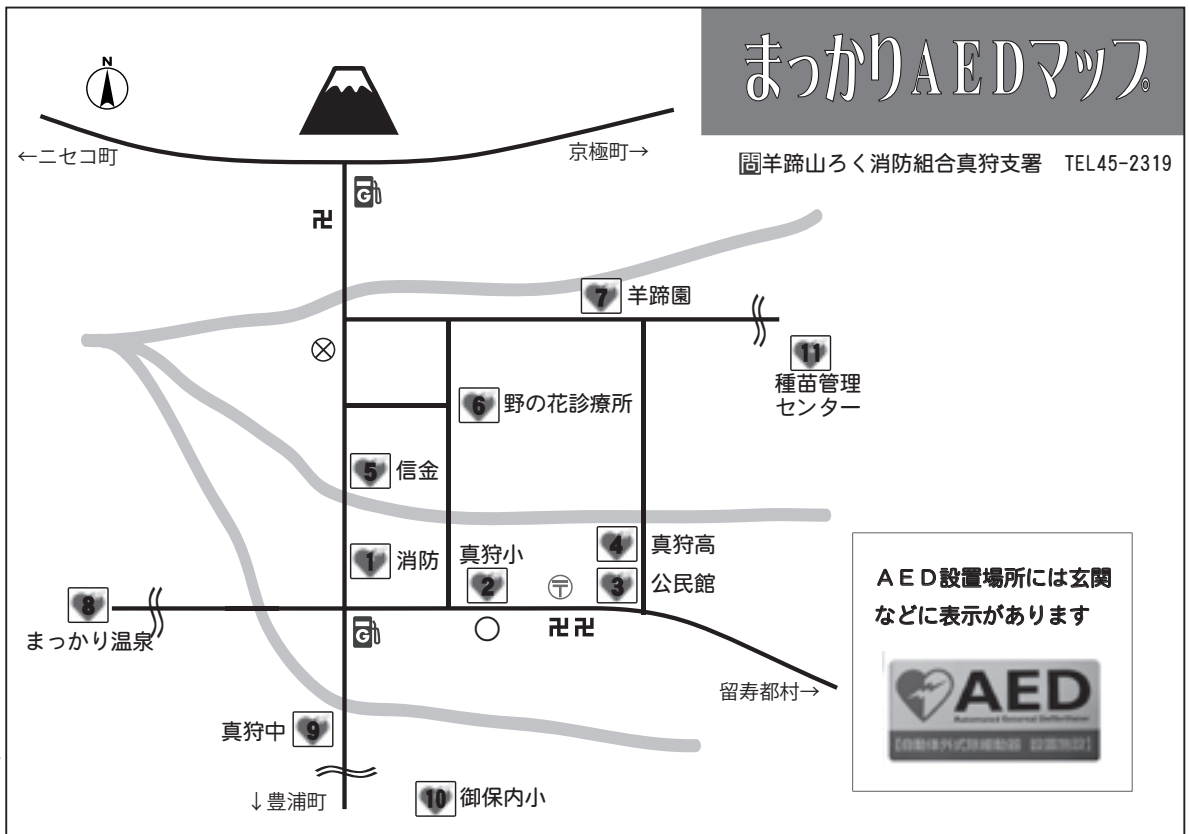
まっかりAEDマップ

問羊蹄山ろく消防組合真狩支署　TEL45-2319

N

←ニセコ町

京極町→

7 羊蹄園

11 種苗管理センター

6 野の花診療所

5 信金

1 消防

真狩小

2

4 真狩高

3 公民館

8 まっかり温泉

留寿都村→

真狩中 9

↓豊浦町

10 御保内小

AED設置場所には玄関などに表示があります

AED

Automated External Defibrillator

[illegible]